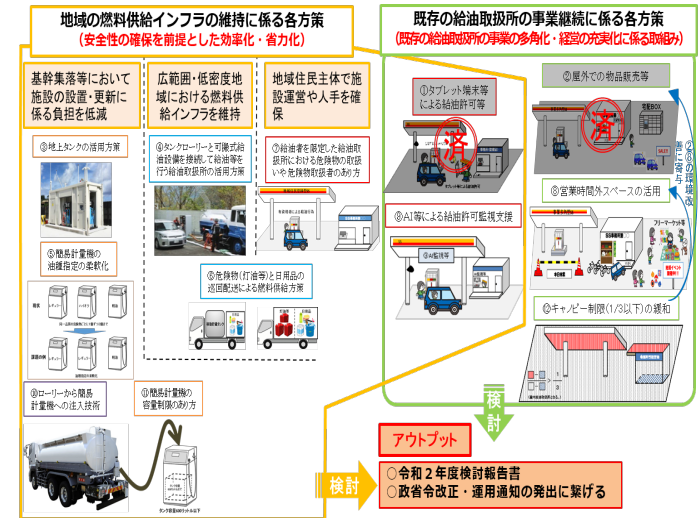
地域の燃料供給インフラの維持に係る各方策
（安全性の確保を前提とした効率化・省力化）

基幹集落等において施設の設置・更新に係る負担を低減

③地上タンクの活用方策

⑤簡易計量機の油種指定の柔軟化

⑩ローリーから簡易計量機への注入技術

⑪簡易計量機の容量制限のあり方

広範囲・低密度地域における燃料供給インフラを維持

④タンクローリーと可搬式給油設備を接続して給油等を行う給油取扱所の活用方策

⑥危険物（灯油等）と日用品の巡回配送による燃料供給方策

地域住民主体で施設運営や人手を確保

⑦給油者を限定した給油取扱所における危険物の取扱いや危険物取扱者のあり方

既存の給油取扱所の事業継続に係る各方策
（既存の給油取扱所の事業の多角化・経営の充実化に係る取組み）

①タブレット端末等による給油許可等

済

②屋外での物品販売等

済

②③の課題改善に寄与

⑧営業時間外スペースの活用

⑨AI等による給油許可監視支援

⑫キャノピー制限（1/3以下）の緩和

検討

検討

アウトプット

○令和２年度検討報告書
○政省令改正・運用通知の発出に繋げる